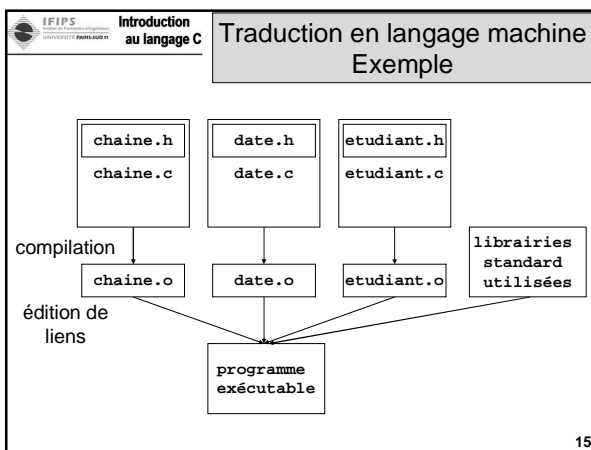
IFIPS

Introduction au langage C

Traduction en langage machine Exemple

chaine.h

chaine.c

date.h

date.c

etudiant.h

etudiant.c

compilation

chaine.o

date.o

etudiant.o

librairies standard utilisées

édition de liens

programme exécutable

15